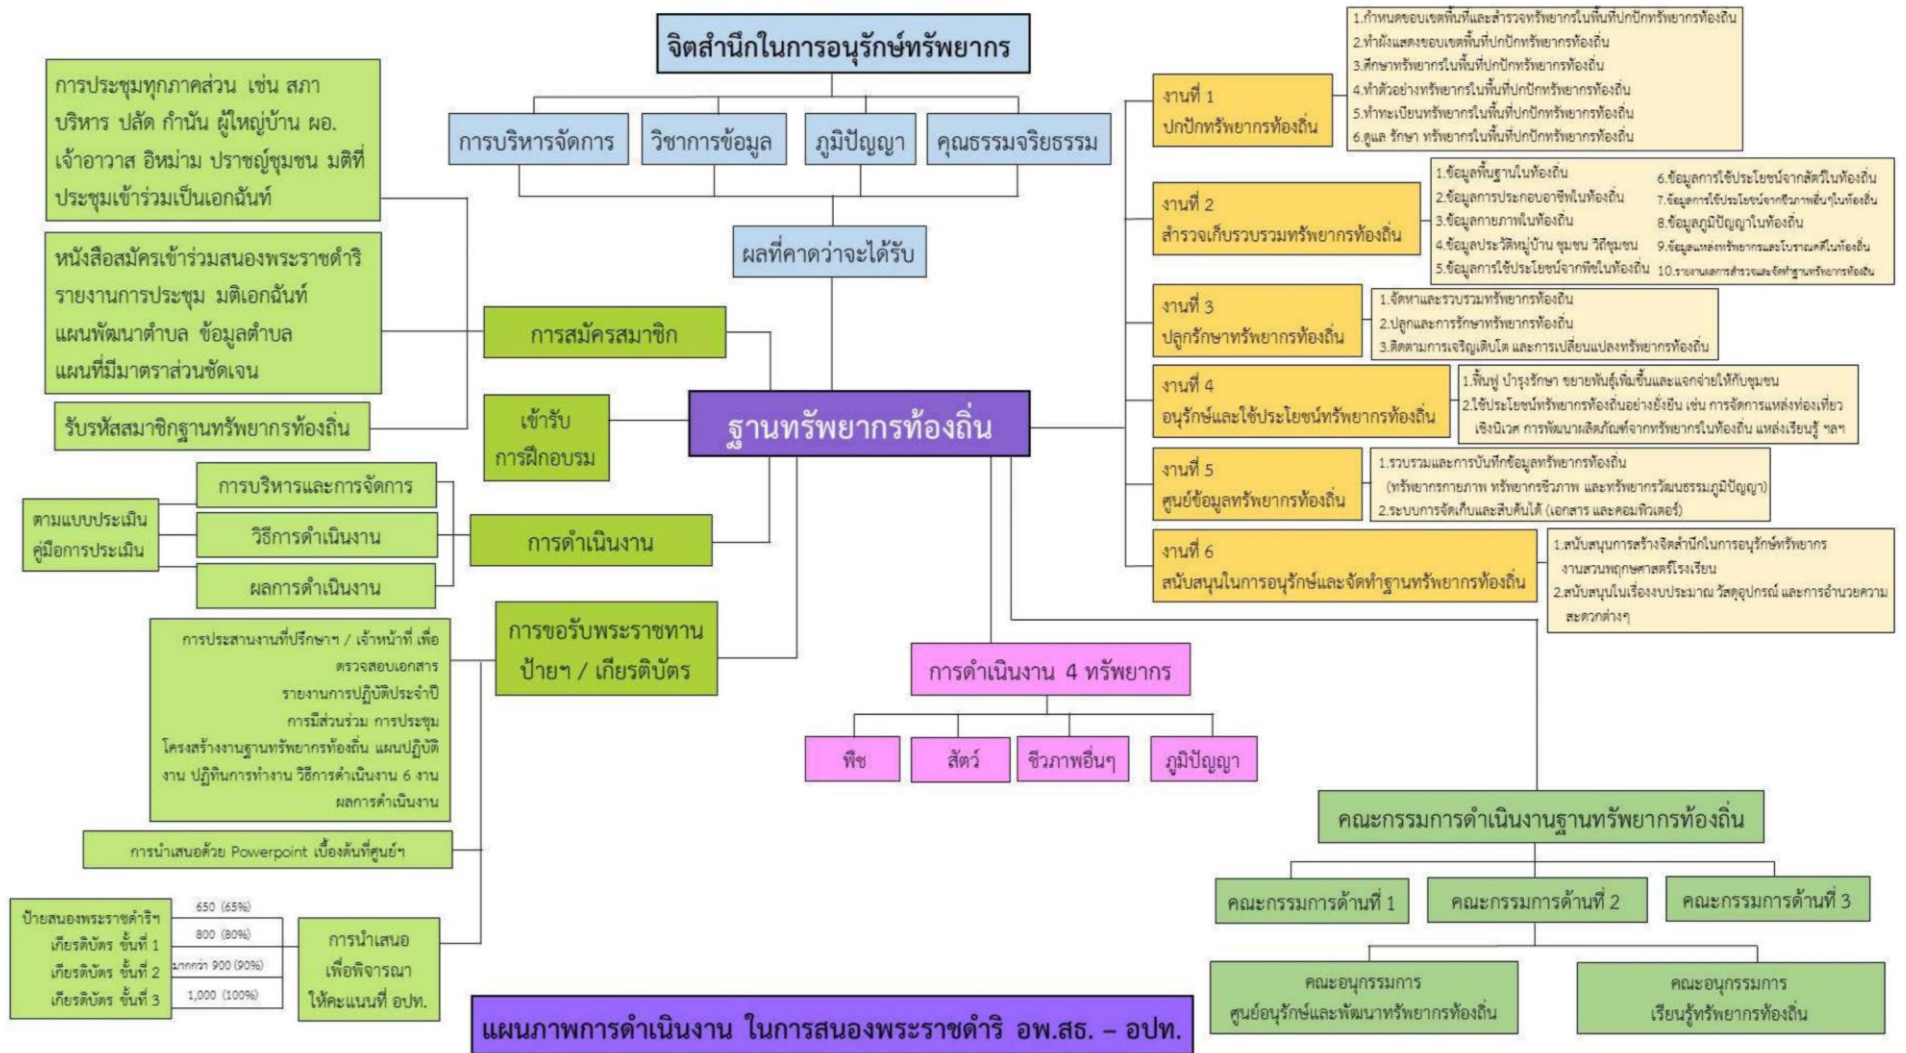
จิตสำนึกในการอนุรักษ์ทรัพยากร

การบริหารจัดการ

วิชาการข้อมูล

ภูมิปัญญา

คุณธรรมจริยธรรม

ผลที่คาดว่าจะได้รับ

การประชุมทุกภาคส่วน เช่น สภาบริหาร ปลัด กำนัน ผู้ใหญ่บ้าน ผอ. เจ้าอาวาส อิหม่าม ปราชญ์ชุมชน มติที่ประชุมเข้าร่วมเป็นเอกฉันท์

หนังสือสมัครเข้าร่วมสนองพระราชดำริ รายงานการประชุม มติเอกฉันท์ แผนพัฒนาตำบล ข้อมูลตำบล แผนที่มีมาตราส่วนชัดเจน

รับรหัสสมาชิกฐานทรัพยากรท้องถิ่น

การสมัครสมาชิก

เข้ารับการฝึกอบรม

ฐานทรัพยากรท้องถิ่น

การบริหารและการจัดการ

วิธีการดำเนินงาน

ผลการดำเนินงาน

ตามแบบประเมิน คู่มือการประเมิน

การดำเนินงาน

การประสานงานที่ปรึกษาฯ / เจ้าหน้าที่ เพื่อตรวจสอบเอกสาร รายงานการปฏิบัติประจำปี การมีส่วนร่วม การประชุม โครงสร้างงานฐานทรัพยากรท้องถิ่น แผนปฏิบัติงาน ปฏิทินการทำงาน วิธีการดำเนินงาน 6 งาน ผลการดำเนินงาน

การขอรับพระราชทานป้ายฯ / เกียรติบัตร

การนำเสนอด้วย Powerpoint เบื้องต้นที่ศูนย์ฯ

| ป้ายสนองพระราชดำริฯ | 650 (65%) |
|---|---|
| เกียรติบัตร ขั้นที่ 1 | 800 (80%) |
| เกียรติบัตร ขั้นที่ 2 | มากกว่า 900 (90%) |
| เกียรติบัตร ขั้นที่ 3 | 1,000 (100%) |

การนำเสนอเพื่อพิจารณาให้คะแนนที่ อปท.

งานที่ 1 ปกปักทรัพยากรท้องถิ่น

1.กำหนดขอบเขตพื้นที่และสำรวจทรัพยากรในพื้นที่ปกปักทรัพยากรท้องถิ่น
2.ทำผังแสดงขอบเขตพื้นที่ปกปักทรัพยากรท้องถิ่น
3.ศึกษาทรัพยากรในพื้นที่ปกปักทรัพยากรท้องถิ่น
4.ทำตัวอย่างทรัพยากรในพื้นที่ปกปักทรัพยากรท้องถิ่น
5.ทำทะเบียนทรัพยากรในพื้นที่ปกปักทรัพยากรท้องถิ่น
6.ดูแล รักษา ทรัพยากรในพื้นที่ปกปักทรัพยากรท้องถิ่น

งานที่ 2 สำรวจเก็บรวบรวมทรัพยากรท้องถิ่น

1.ข้อมูลพื้นฐานในท้องถิ่น
2.ข้อมูลการประกอบอาชีพในท้องถิ่น
3.ข้อมูลกายภาพในท้องถิ่น
4.ข้อมูลประวัติหมู่บ้าน ชุมชน วิถีชุมชน
5.ข้อมูลการใช้ประโยชน์จากพืชในท้องถิ่น
6.ข้อมูลการใช้ประโยชน์จากสัตว์ในท้องถิ่น
7.ข้อมูลการใช้ประโยชน์จากชีวภาพอื่นๆในท้องถิ่น
8.ข้อมูลภูมิปัญญาในท้องถิ่น
9.ข้อมูลแหล่งทรัพยากรและโบราณคดีในท้องถิ่น
10.รายงานผลการสำรวจและจัดทำฐานทรัพยากรท้องถิ่น

งานที่ 3 ปลูกรักษาทรัพยากรท้องถิ่น

1.จัดหาและรวบรวมทรัพยากรท้องถิ่น
2.ปลูกและการรักษาทรัพยากรท้องถิ่น
3.ติดตามการเจริญเติบโต และการเปลี่ยนแปลงทรัพยากรท้องถิ่น

งานที่ 4 อนุรักษ์และใช้ประโยชน์ทรัพยากรท้องถิ่น

1.ฟื้นฟู บำรุงรักษา ขยายพันธุ์เพิ่มขึ้นและแจกจ่ายให้กับชุมชน
2.ใช้ประโยชน์ทรัพยากรท้องถิ่นอย่างยั่งยืน เช่น การจัดการแหล่งท่องเที่ยวเชิงนิเวศ การพัฒนาผลิตภัณฑ์จากทรัพยากรในท้องถิ่น แหล่งเรียนรู้ ฯลฯ

งานที่ 5 ศูนย์ข้อมูลทรัพยากรท้องถิ่น

1.รวบรวมและการบันทึกข้อมูลทรัพยากรท้องถิ่น (ทรัพยากรกายภาพ ทรัพยากรชีวภาพ และทรัพยากรวัฒนธรรมภูมิปัญญา)
2.ระบบการจัดเก็บและสืบค้นได้ (เอกสาร และคอมพิวเตอร์)

งานที่ 6 สนับสนุนในการอนุรักษ์และจัดทำฐานทรัพยากรท้องถิ่น

1.สนับสนุนการสร้างจิตสำนึกในการอนุรักษ์ทรัพยากร งานสวนพฤกษศาสตร์โรงเรียน
2.สนับสนุนในเรื่องงบประมาณ วัสดุอุปกรณ์ และการอำนวยความสะดวกต่างๆ

การดำเนินงาน 4 ทรัพยากร

พืช

สัตว์

ชีวภาพอื่นๆ

ภูมิปัญญา

คณะกรรมการดำเนินงานฐานทรัพยากรท้องถิ่น

คณะกรรมการด้านที่ 1

คณะกรรมการด้านที่ 2

คณะกรรมการด้านที่ 3

คณะอนุกรรมการ ศูนย์อนุรักษ์และพัฒนาทรัพยากรท้องถิ่น

คณะอนุกรรมการ เรียนรู้ทรัพยากรท้องถิ่น

แผนภาพการดำเนินงาน ในการสนองพระราชดำริ อพ.สธ. – อปท.